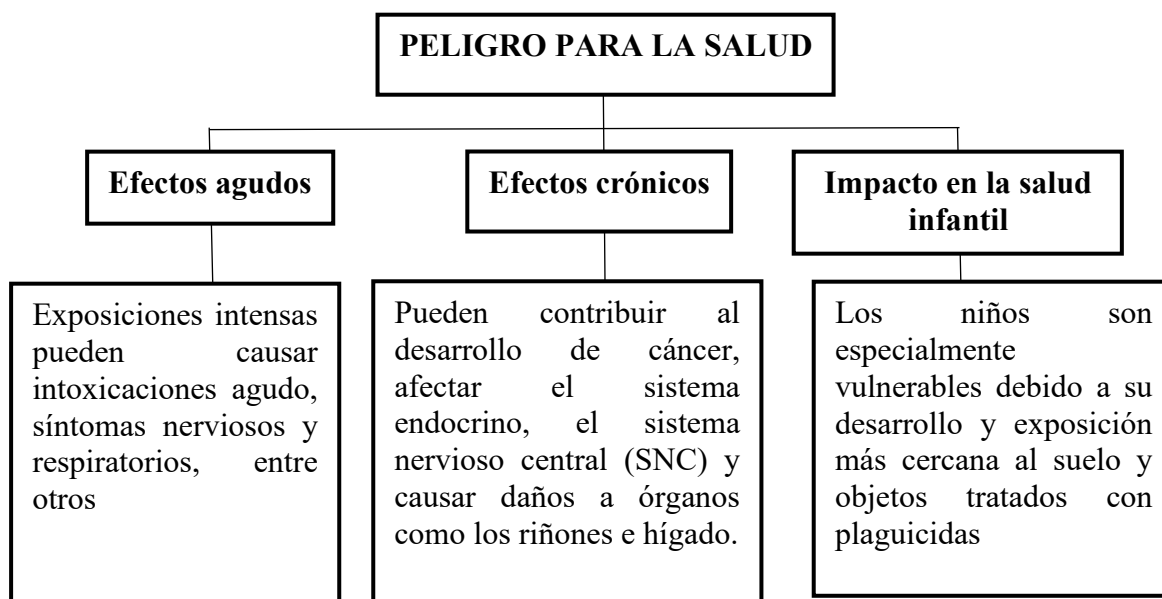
PELIGRO PARA LA SALUD

Efectos agudos

Efectos crónicos

Impacto en la salud infantil

Exposiciones intensas pueden causar intoxicaciones agudo, síntomas nerviosos y respiratorios, entre otros

Pueden contribuir al desarrollo de cáncer, afectar el sistema endocrino, el sistema nervioso central (SNC) y causar daños a órganos como los riñones e hígado.

Los niños son especialmente vulnerables debido a su desarrollo y exposición más cercana al suelo y objetos tratados con plaguicidas